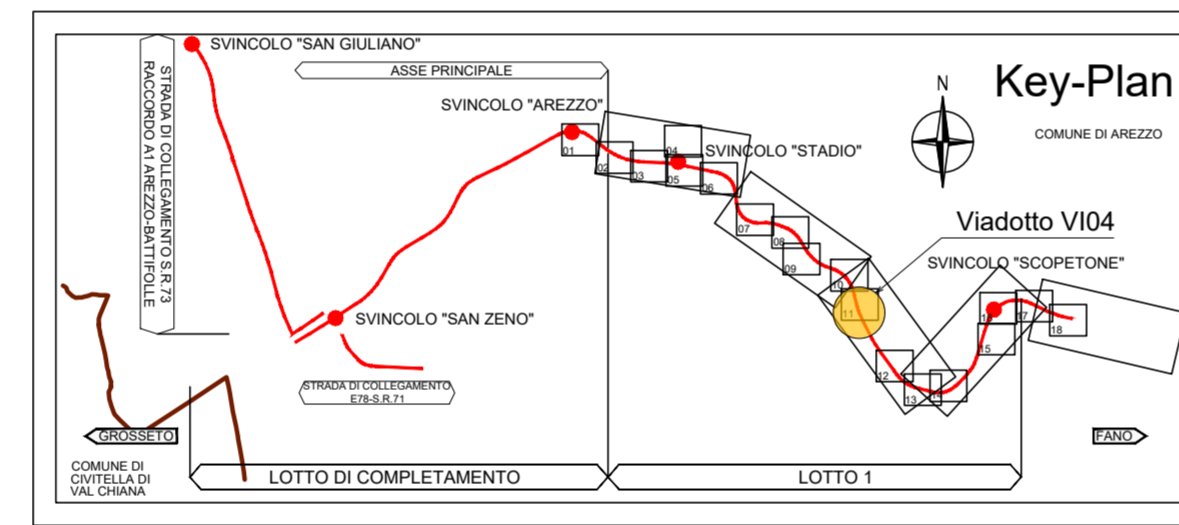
SVINCOLO "SAN GIULIANO"

STRADA DI COLLEGAMENTO S.R.73 RACCORDO A1 AREZZO-BATTIFOLLE

ASSE PRINCIPALE

SVINCOLO "AREZZO"

Key-Plan

N

COMUNE DI AREZZO

SVINCOLO "STADIO"

01 02 03 04 05 06 07 08 09 10 11 12 13 14 15 16 17 18

Viadotto VI04

SVINCOLO "SCOPETONE"

SVINCOLO "SAN ZENO"

STRADA DI COLLEGAMENTO E78-S.R.71

GROSSETO

FANO

COMUNE DI CIVITELLA DI VAL CHIANA

LOTTO DI COMPLETAMENTO

LOTTO 1